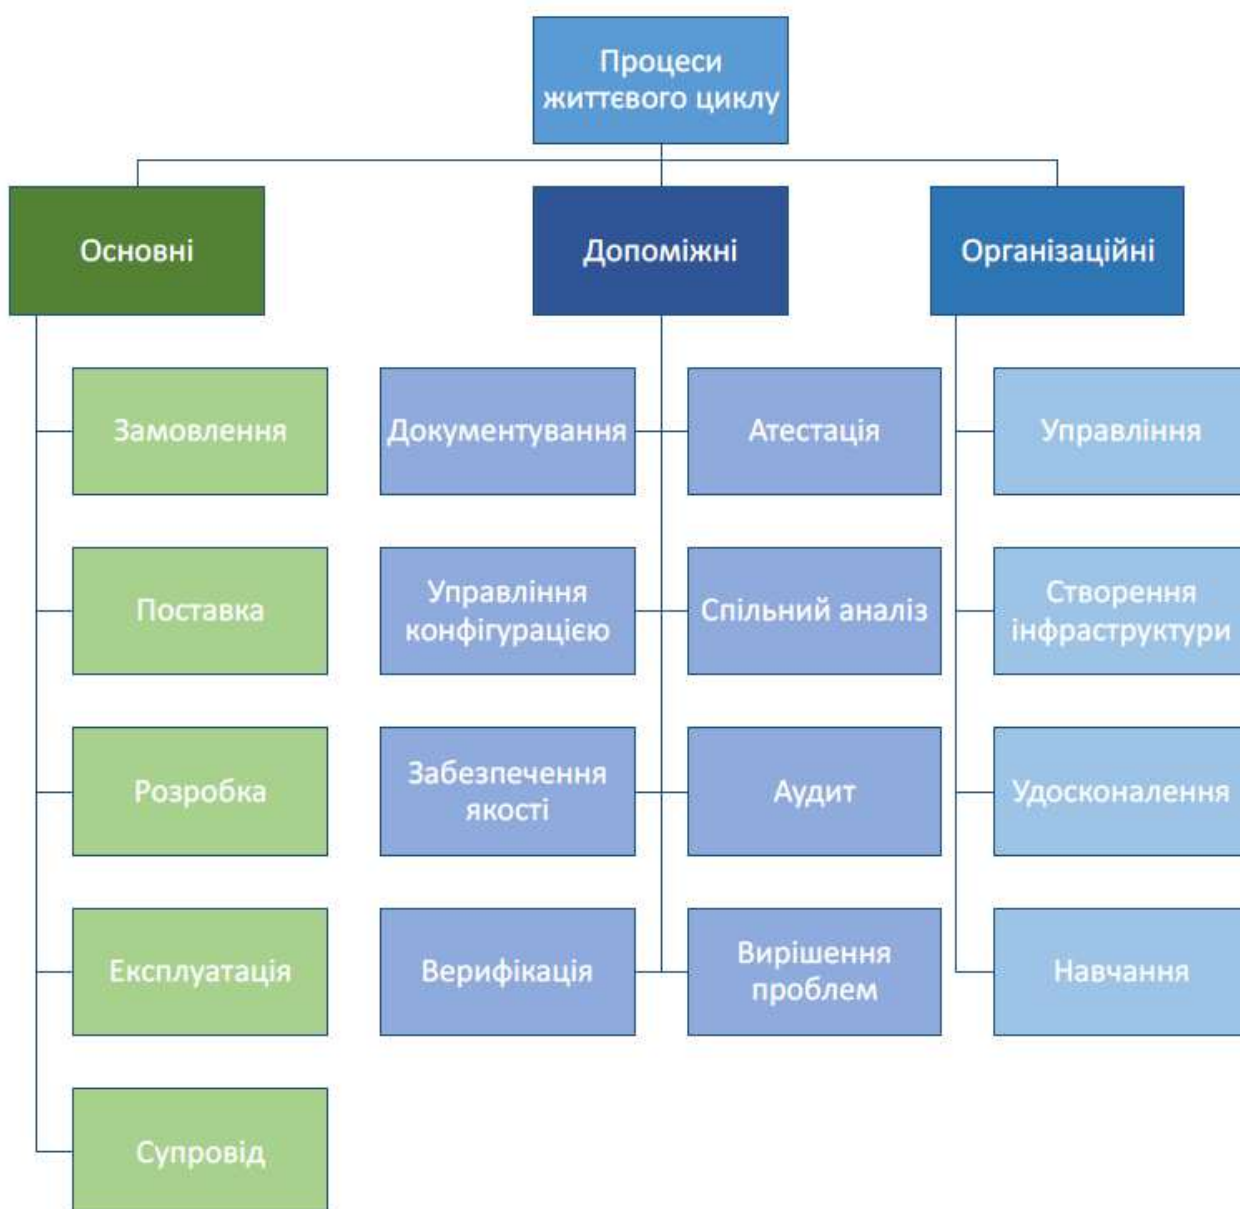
Процеси життєвого циклу

Основні

Допоміжні

Організаційні

Замовлення

Поставка

Розробка

Експлуатація

Супровід

Документування

Атестація

Управління конфігурацією

Спільний аналіз

Забезпечення якості

Аудит

Верифікація

Вирішення проблем

Управління

Створення інфраструктури

Удосконалення

Навчання